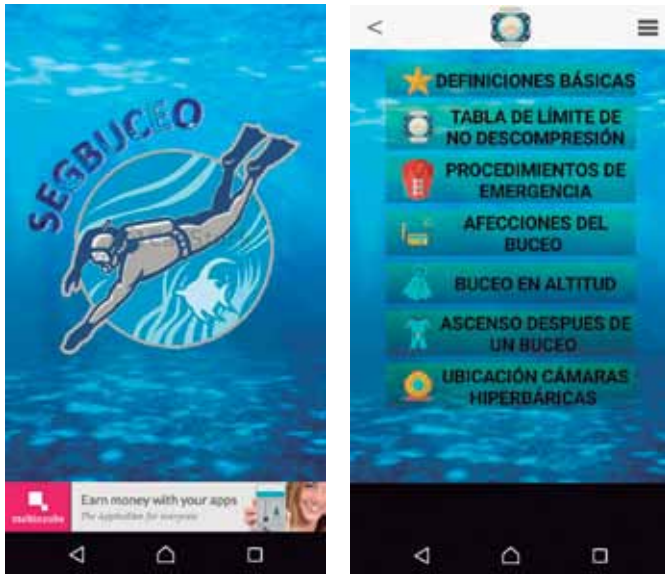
SEGBUCEO

mobincube

Earn money with your apps

The application for everyone

<

DEFINICIONES BÁSICAS

TABLA DE LÍMITE DE NO DESCOMPRESIÓN

PROCEDIMIENTOS DE EMERGENCIA

AFECCIONES DEL BUCEO

BUCEO EN ALTITUD

ASCENSO DESPUES DE UN BUCEO

UBICACIÓN CÁMARAS HIPERBÁRICAS